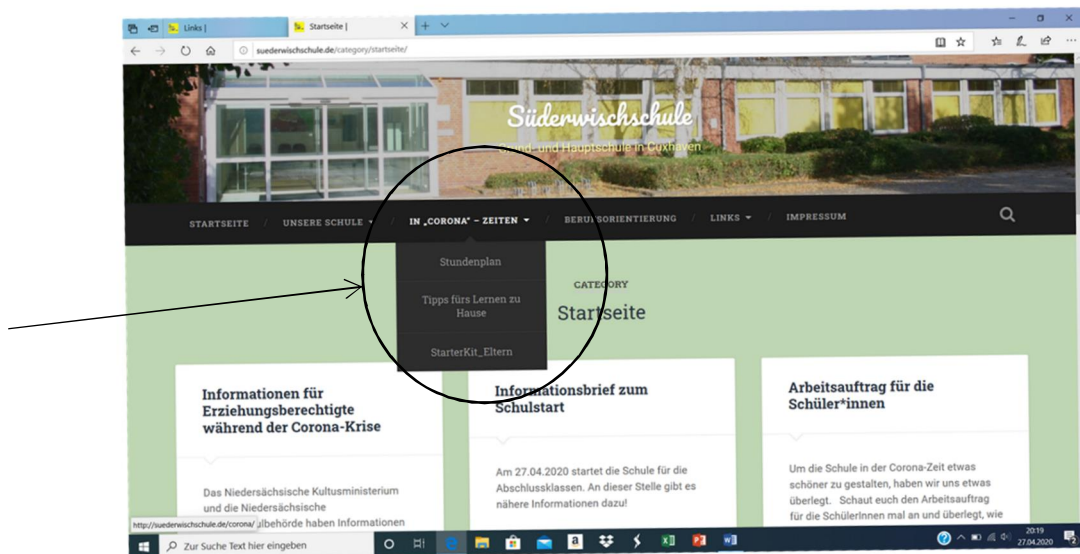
Links | Startseite |

suederwischschule.de/category/startseite/

Süderwischschule

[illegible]und- und Hauptschule in Cuxhaven

STARTSEITE / UNSERE SCHULE / IN „CORONA" – ZEITEN / BERUFSORIENTIERUNG / LINKS / IMPRESSUM

Stundenplan

Tipps fürs Lernen zu Hause

StarterKit_Eltern

CATEGORY

Startseite

Informationen für Erziehungsberechtigte während der Corona-Krise

Das Niedersächsische Kultusministerium und die Niedersächsische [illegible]ulbehörde haben Informationen

Informationsbrief zum Schulstart

Am 27.04.2020 startet die Schule für die Abschlussklassen. An dieser Stelle gibt es nähere Informationen dazu!

Arbeitsauftrag für die Schüler*innen

Um die Schule in der Corona-Zeit etwas schöner zu gestalten, haben wir uns etwas überlegt. Schaut euch den Arbeitsauftrag für die SchülerInnen mal an und überlegt, wie

http://suederwischschule.de/corona/

Zur Suche Text hier eingeben

20:19
27.04.2020